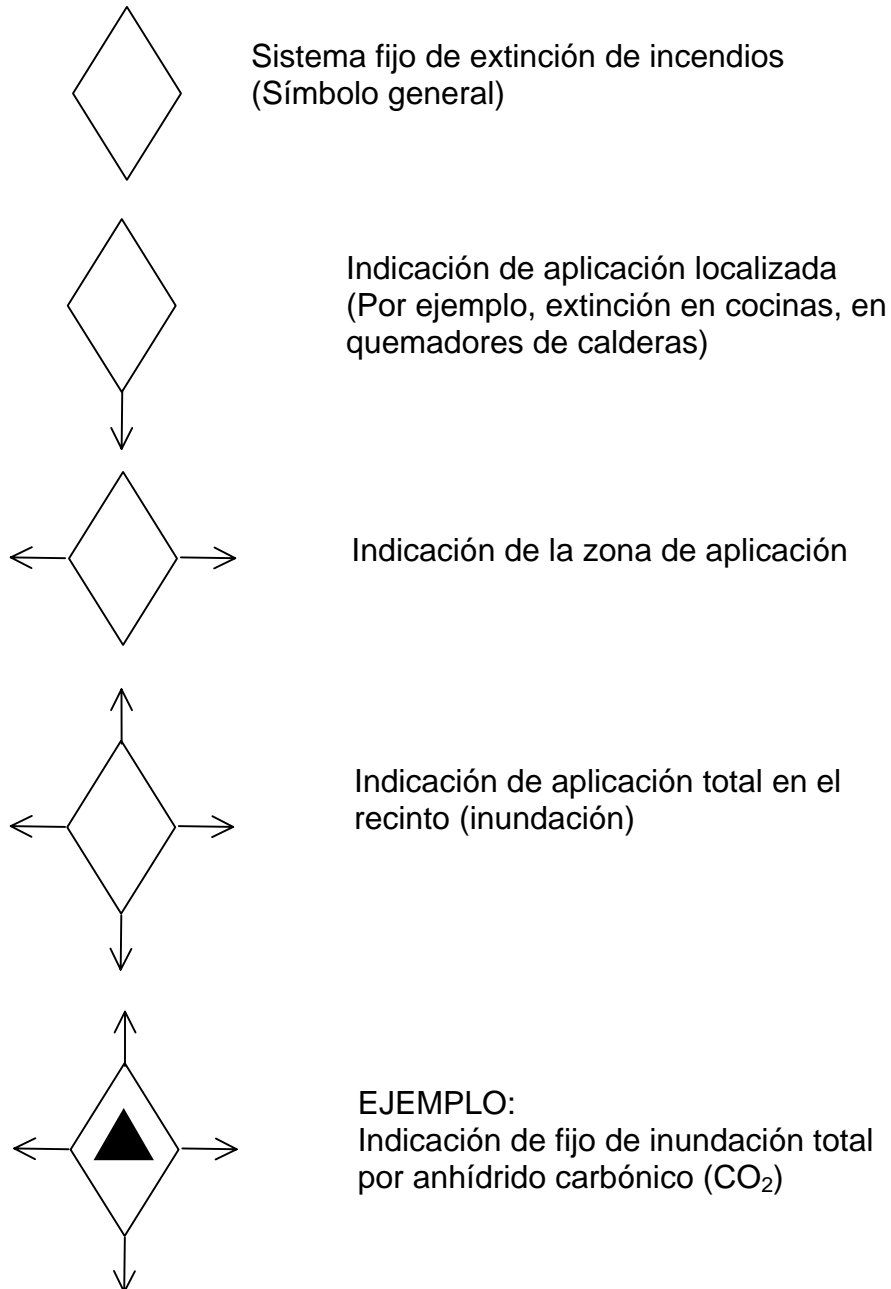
Sistema fijo de extinción de incendios (Símbolo general)

Indicación de aplicación localizada (Por ejemplo, extinción en cocinas, en quemadores de calderas)

Indicación de la zona de aplicación

Indicación de aplicación total en el recinto (inundación)

EJEMPLO:
Indicación de fijo de inundación total por anhídrido carbónico ($CO_2$)